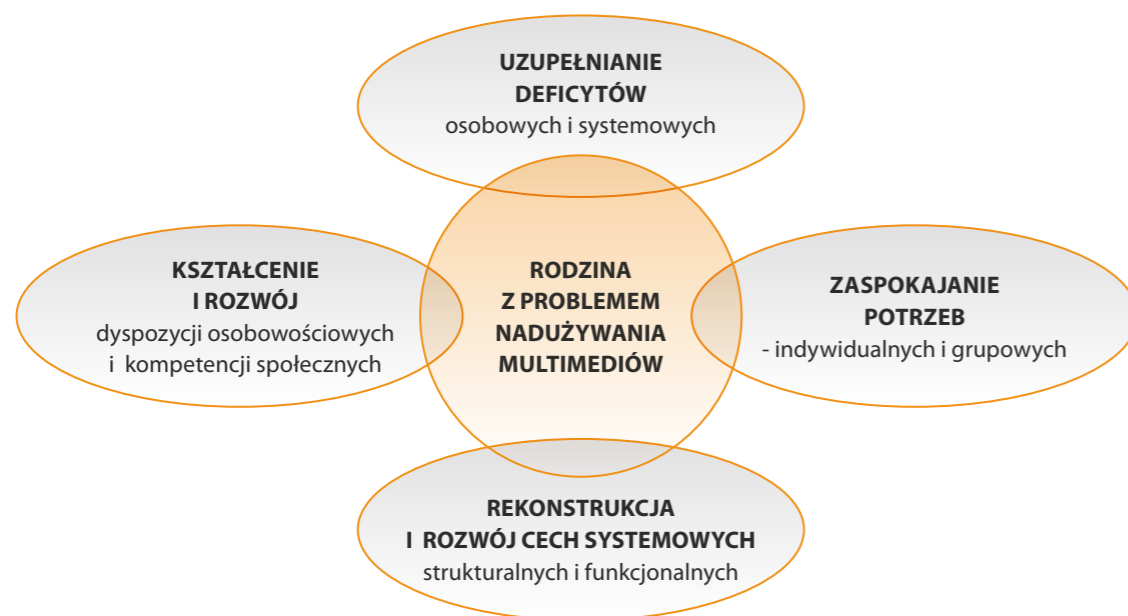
UZUPEŁNIANIE DEFICYTÓW
osobowych i systemowych

KSZTAŁCENIE I ROZWÓJ
dyspozycji osobowościowych i kompetencji społecznych

RODZINA Z PROBLEMEM NADUŻYWANIA MULTIMEDIÓW

ZASPOKAJANIE POTRZEB
- indywidualnych i grupowych

REKONSTRUKCJA I ROZWÓJ CECH SYSTEMOWYCH
strukturalnych i funkcjonalnych